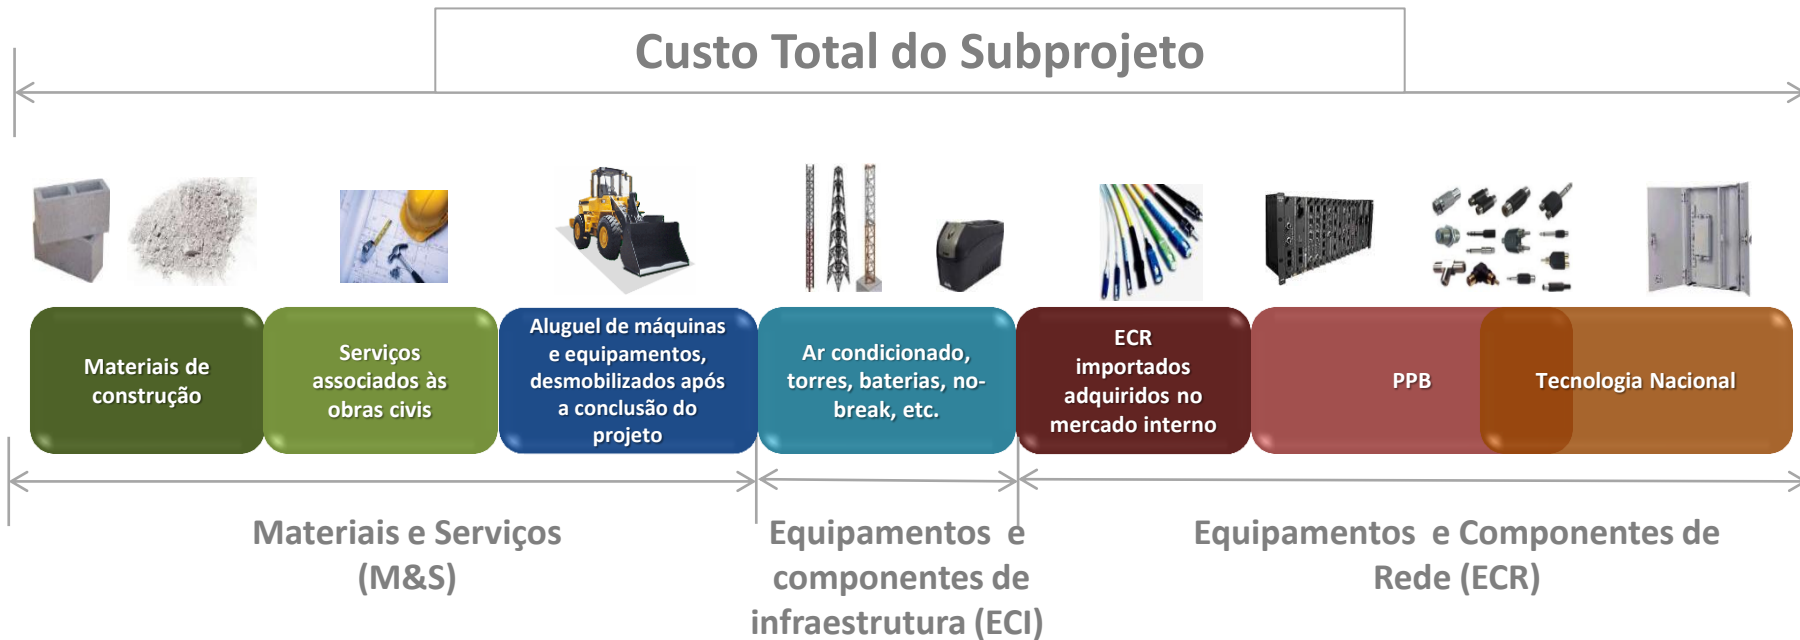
Custo Total do Subprojeto

Materiais de construção

Serviços associados às obras civis

Aluguel de máquinas e equipamentos, desmobilizados após a conclusão do projeto

Ar condicionado, torres, baterias, no-break, etc.

ECR importados adquiridos no mercado interno

PPB

Tecnologia Nacional

Materiais e Serviços (M&S)

Equipamentos e componentes de infraestrutura (ECI)

Equipamentos e Componentes de Rede (ECR)